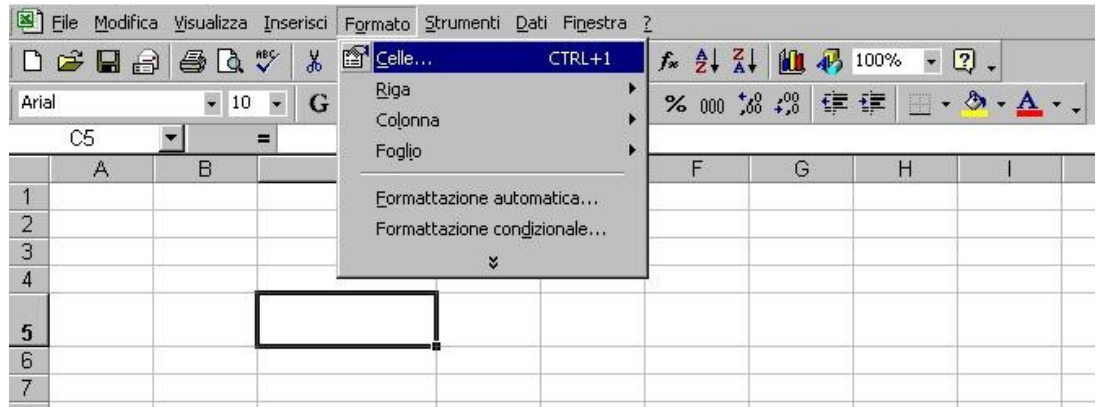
File Modifica Visualizza Inserisci Formato Strumenti Dati Finestra ?

Celle... CTRL+1
Riga
Colonna
Foglio
Formattazione automatica...
Formattazione condizionale...

100%

Arial 10 G

% 000

C5 =

| | A | B | | F | G | H | I |
|---|---|---|---|---|---|---|---|
| 1 | | | | | | | |
| 2 | | | | | | | |
| 3 | | | | | | | |
| 4 | | | | | | | |
| 5 | | | | | | | |
| 6 | | | | | | | |
| 7 | | | | | | | |